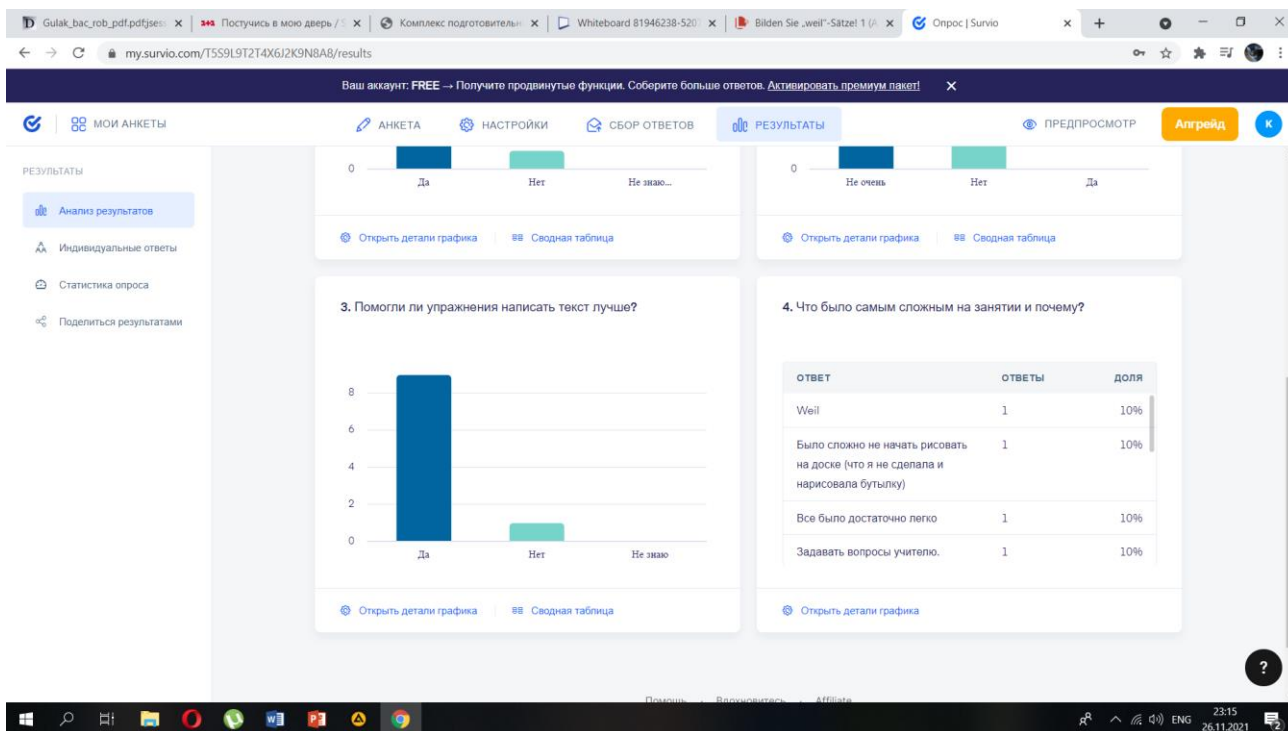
Gulak_bac_rob_pdf.pdf;jses ×
Постучись в мою дверь / ×
Комплекс подготовитель ×
Whiteboard 81946238-520 ×
Bilden Sie „weil"-Sätze! 1 (A ×
Опрос | Survio ×

my.survio.com/T5S9L9T2T4X6J2K9N8A8/results

Ваш аккаунт: FREE → Получите продвинутые функции. Соберите больше ответов. Активировать премиум пакет! ×

МОИ АНКЕТЫ
АНКЕТА
НАСТРОЙКИ
СБОР ОТВЕТОВ
РЕЗУЛЬТАТЫ
ПРЕДПРОСМОТР
Апгрейд
K

РЕЗУЛЬТАТЫ
Анализ результатов
Индивидуальные ответы
Статистика опроса
Поделиться результатами

0
Да
Нет
Не знаю...

Открыть детали графика
Сводная таблица

0
Не очень
Нет
Да

Открыть детали графика
Сводная таблица

3. Помогли ли упражнения написать текст лучше?

8
6
4
2
0
Да
Нет
Не знаю

Открыть детали графика
Сводная таблица

4. Что было самым сложным на занятии и почему?

| ОТВЕТ | ОТВЕТЫ | ДОЛЯ |
|---|---|---|
| Weil | 1 | 10% |
| Было сложно не начать рисовать на доске (что я не сделала и нарисовала бутылку) | 1 | 10% |
| Все было достаточно легко | 1 | 10% |
| Задавать вопросы учителю. | 1 | 10% |

Открыть детали графика

?

Помощь · Вдохновитесь · Affiliate

ENG 23:15 26.11.2021